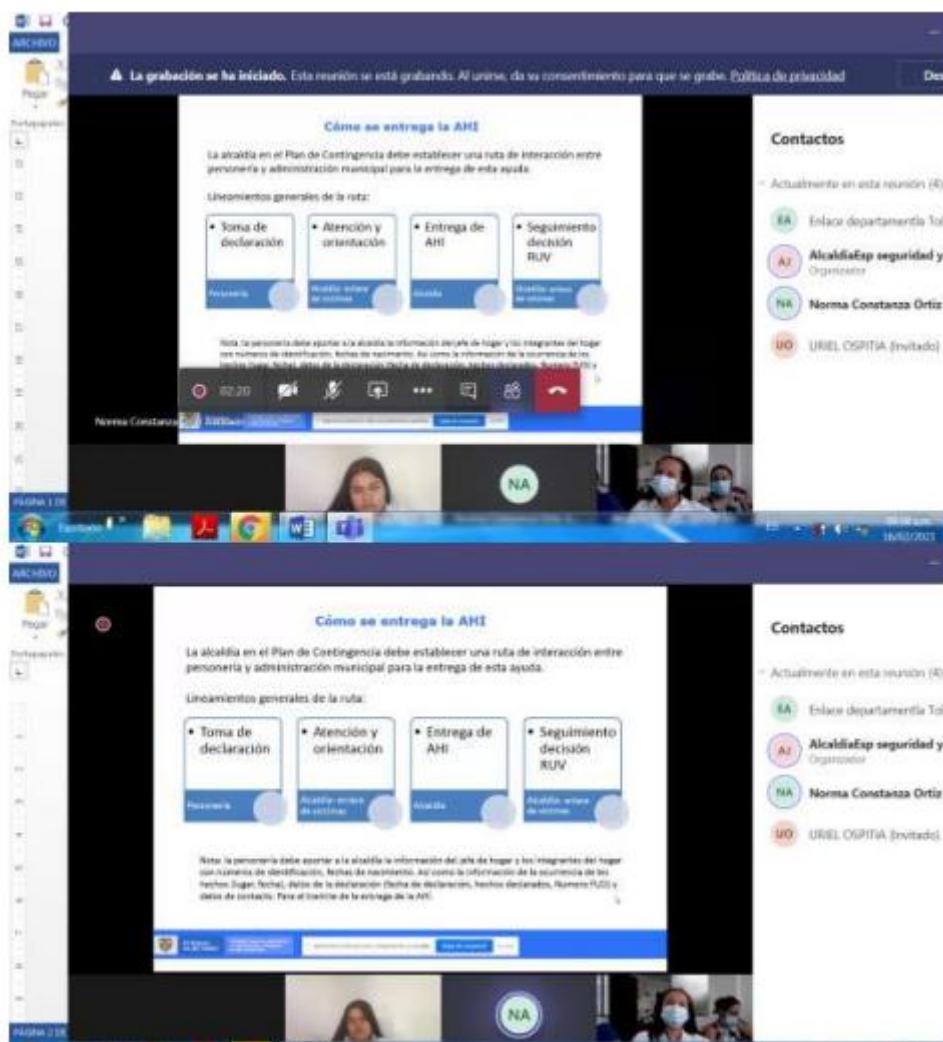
ARCHIVO

Pegar

Portapapeles

La grabación se ha iniciado. Esta reunión se está grabando. Al unirse, da su consentimiento para que se grabe. Política de privacidad

De

Cómo se entrega la AHI

La alcaldía en el Plan de Contingencia debe establecer una ruta de interacción entre personería y administración municipal para la entrega de esta ayuda.

Lineamientos generales de la ruta:

• Toma de declaración

Personería

• Atención y orientación

Alcaldía- enlace de víctimas

• Entrega de AHI

Alcaldía

• Seguimiento decisión RUV

Alcaldía- enlace de víctimas

Nota: la personería debe aportar a la alcaldía la información del jefe de hogar y los integrantes del hogar con números de identificación, fechas de nacimiento. Así como la información de la ocurrencia de los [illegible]

02:20

Norma Constanza

Contactos

Actualmente en esta reunión (4)

EA Enlace departamentla Tol

AJ AlcaldiaEsp seguridad y

Organizador

NA Norma Constanza Ortiz

UO URIEL OSPITIA (Invitado)

NA

PÁGINA 1 DE

ARCHIVO

Pegar

Portapapeles

Cómo se entrega la AHI

La alcaldía en el Plan de Contingencia debe establecer una ruta de interacción entre personería y administración municipal para la entrega de esta ayuda.

Lineamientos generales de la ruta:

• Toma de declaración

Personería

• Atención y orientación

Alcaldía- enlace de víctimas

• Entrega de AHI

Alcaldía

• Seguimiento decisión RUV

Alcaldía- enlace de víctimas

Nota: la personería debe aportar a la alcaldía la información del jefe de hogar y los integrantes del hogar con números de identificación, fechas de nacimiento. Así como la información de la ocurrencia de los hechos (lugar, fecha), datos de la declaración (fecha de declaración, hechos declarados, Numero FUD) y datos de contacto. Para el tramite de la entrega de la AHI.

Contactos

Actualmente en esta reunión (4)

EA Enlace departamentla Tol

AJ AlcaldiaEsp seguridad y

Organizador

NA Norma Constanza Ortiz

UO URIEL OSPITIA (Invitado)

NA

PÁGINA 2 DE